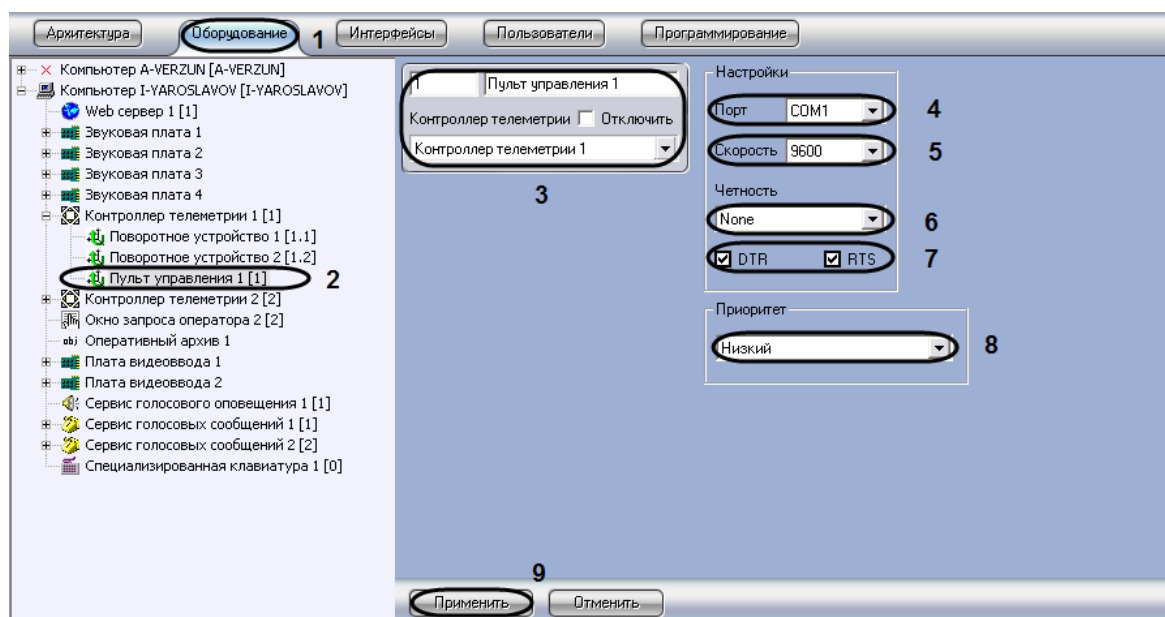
Архитектура Оборудование 1 Интерфейсы Пользователи Программирование

Компьютер A-VERZUN [A-VERZUN]
Компьютер I-YAROSLAVOV [I-YAROSLAVOV]
Web сервер 1 [1]
Звуковая плата 1
Звуковая плата 2
Звуковая плата 3
Звуковая плата 4
Контроллер телеметрии 1 [1]
Поворотное устройство 1 [1.1]
Поворотное устройство 2 [1.2]
Пульт управления 1 [1] 2
Контроллер телеметрии 2 [2]
Окно запроса оператора 2 [2]
Оперативный архив 1
Плата видеоввода 1
Плата видеоввода 2
Сервис голосового оповещения 1 [1]
Сервис голосовых сообщений 1 [1]
Сервис голосовых сообщений 2 [2]
Специализированная клавиатура 1 [0]

1 Пульт управления 1
Контроллер телеметрии Отключить
Контроллер телеметрии 1
3

Настройки
Порт COM1 4
Скорость 9600 5
Четность
None 6
DTR RTS 7

Приоритет
Низкий 8

9
Применить Отменить